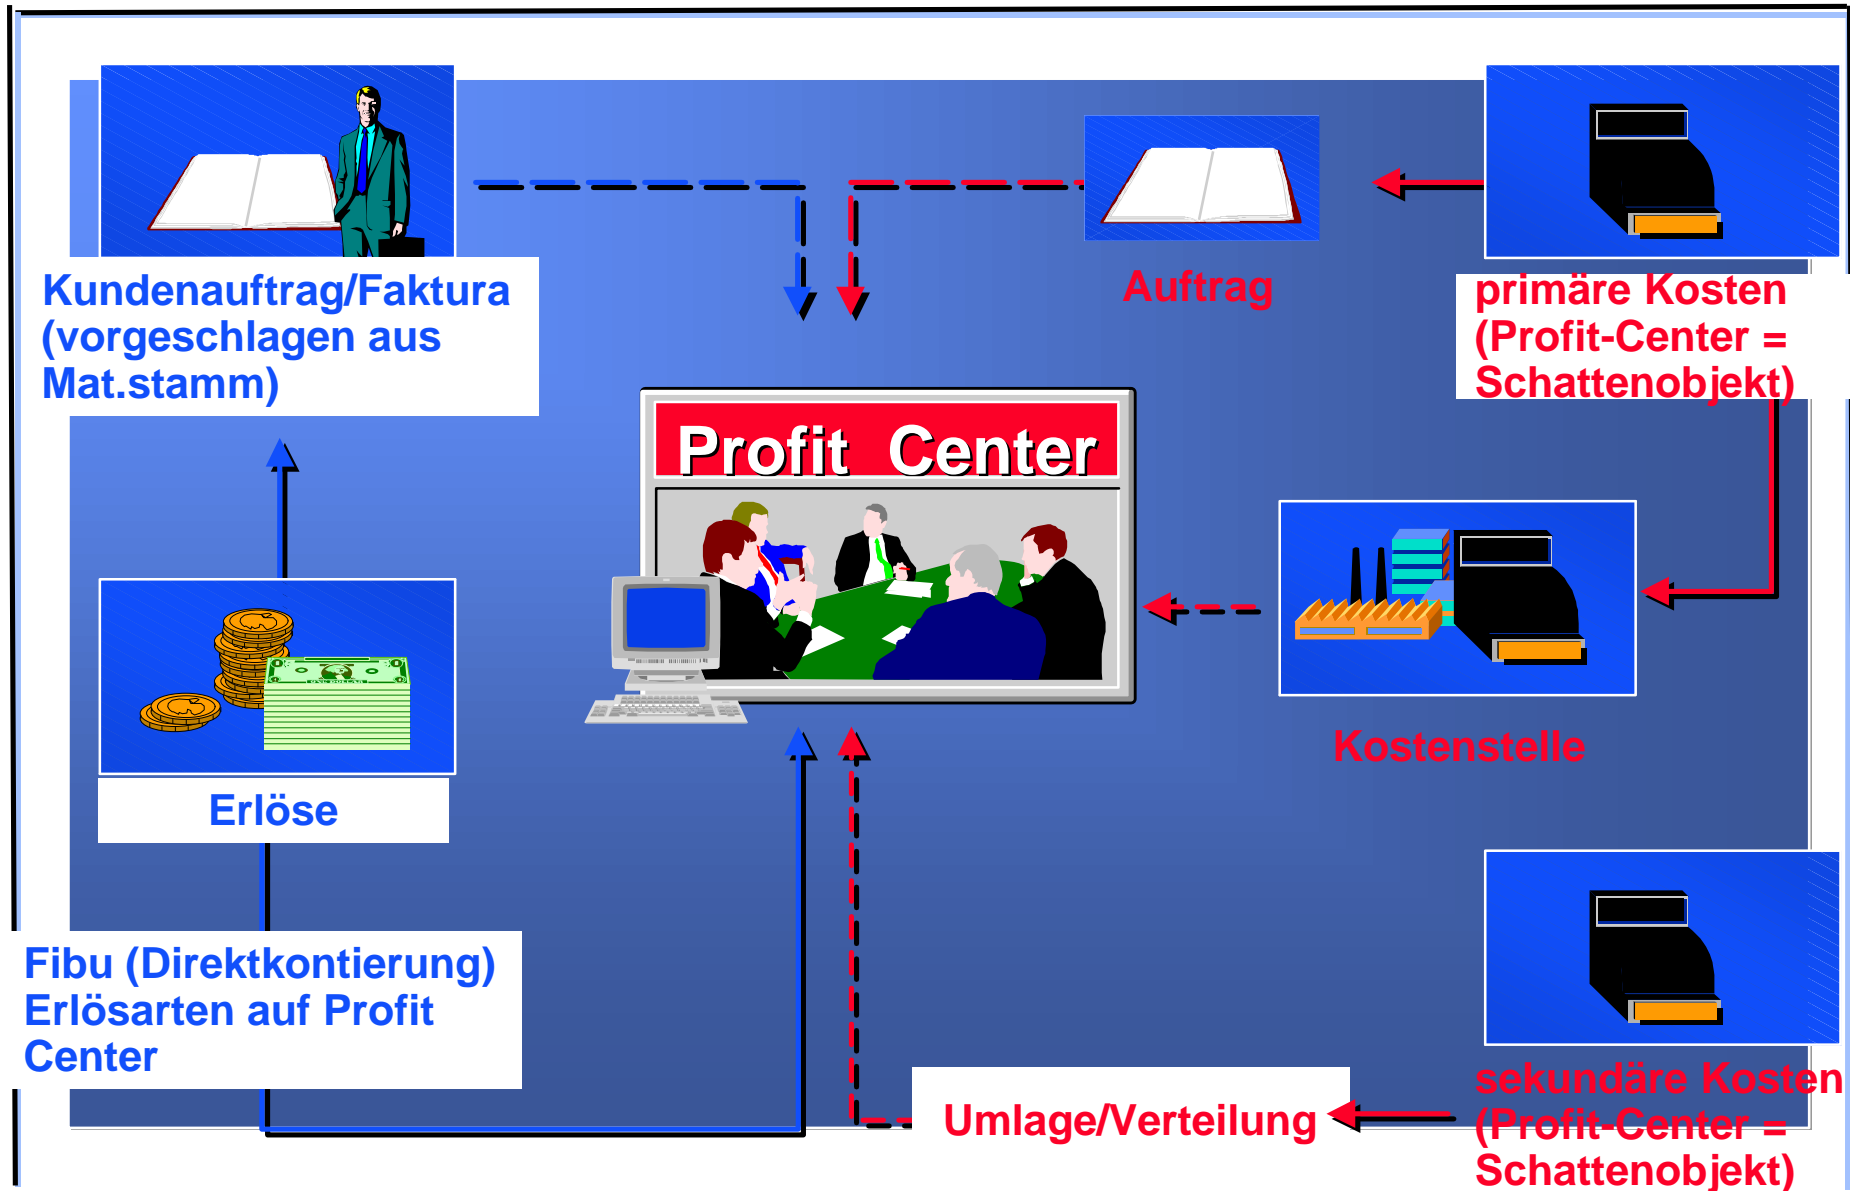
Kundenauftrag/Faktura (vorgeschlagen aus Mat.stamm)

Auftrag

primäre Kosten (Profit-Center = Schattenobjekt)

Profit Center

Kostenstelle

Erlöse

Fibu (Direktkontierung) Erlösarten auf Profit Center

Umlage/Verteilung

sekundäre Kosten (Profit-Center = Schattenobjekt)